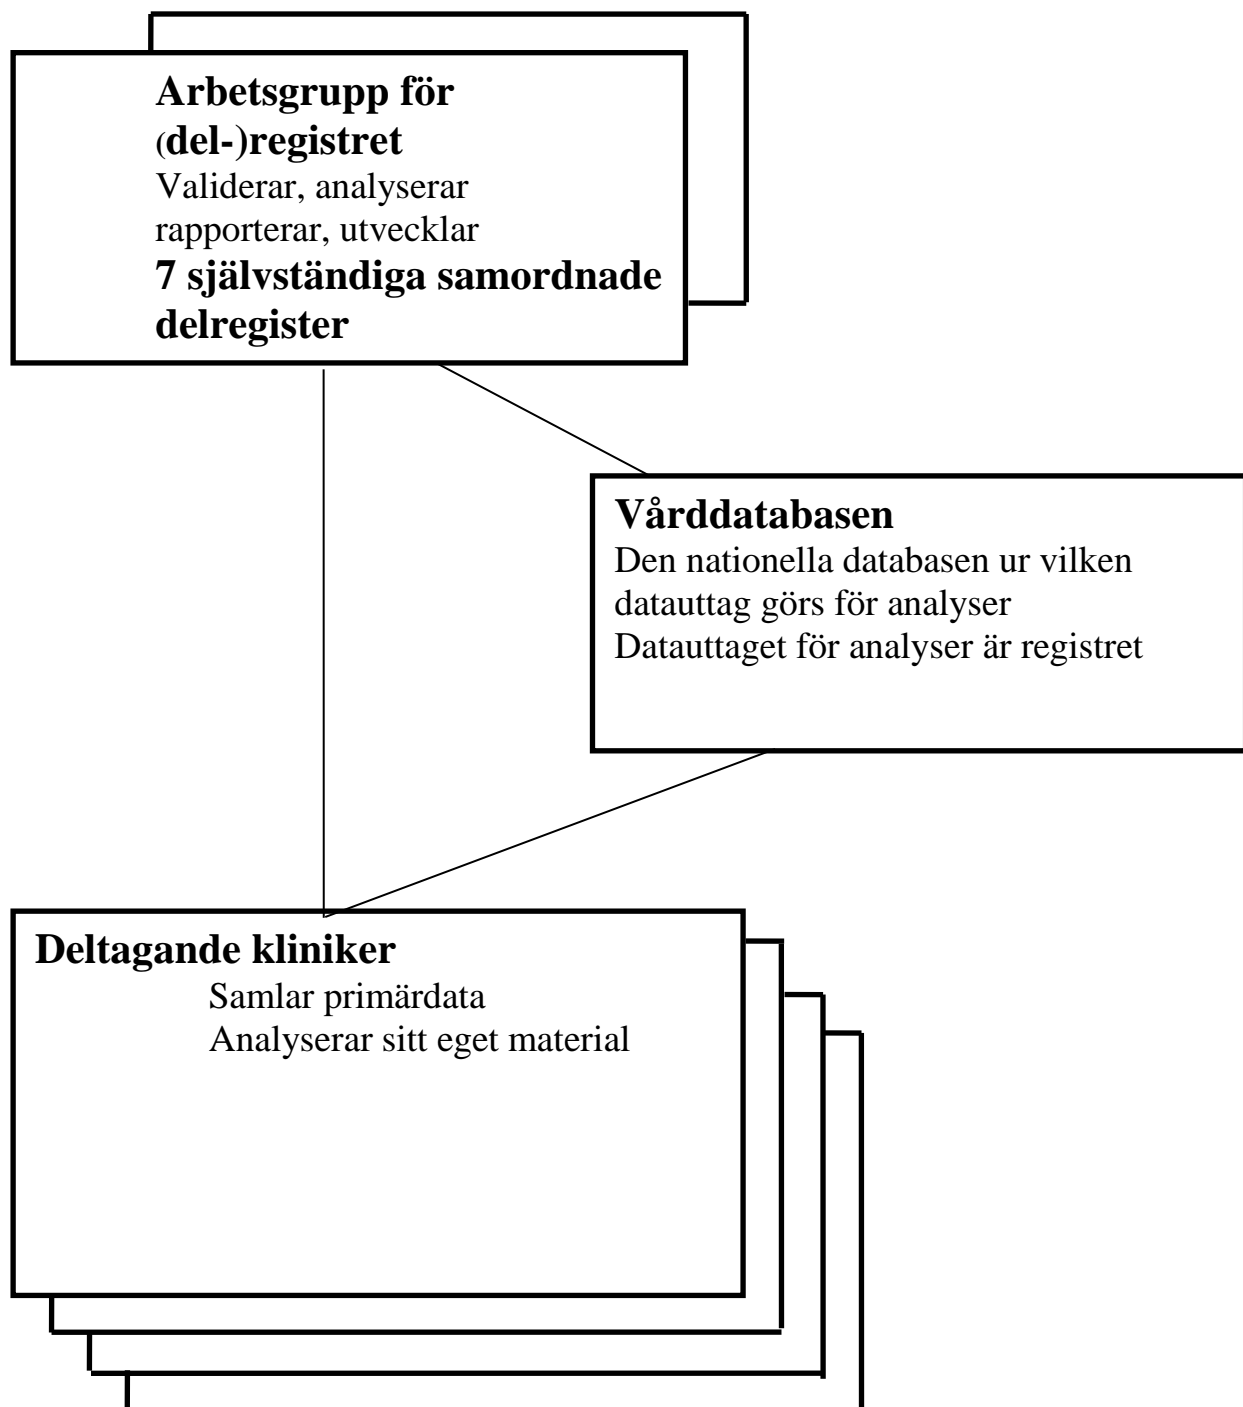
Arbetsgrupp för (del-)registret
Validerar, analyserar rapporterar, utvecklar
7 självständiga samordnade delregister

Vårddatabasen
Den nationella databasen ur vilken datauttag görs för analyser
Datauttaget för analyser är registret

Deltagande kliniker
Samlar primärdata
Analyserar sitt eget material